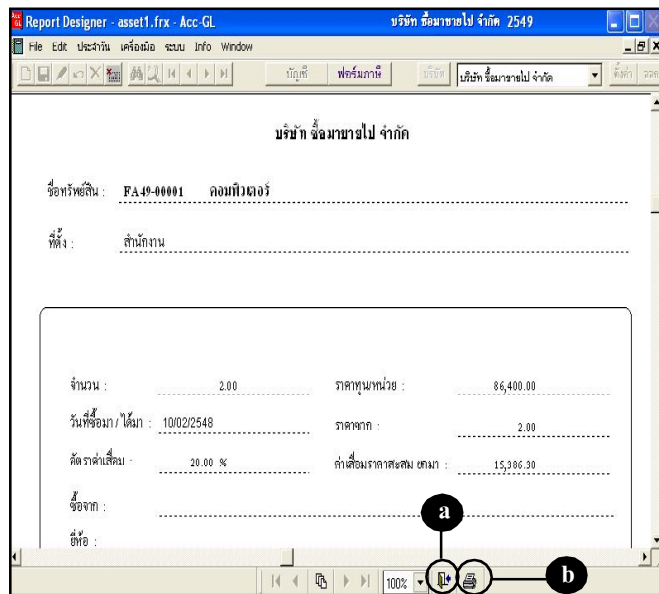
Report Designer - asset1.frx - Acc-GL
บริษัท ซื้อมาขายไป จำกัด 2549
File Edit ประจำวัน เครื่องมือ ระบบ Info Window
บัญชี ฟอร์มภาษี บริษัท บริษัท ซื้อมาขายไป จำกัด ตั้งค่า ออก

บริษัท ซื้อมาขายไป จำกัด

ชื่อทรัพย์สิน : FA49-00001 คอมพิวเตอร์

ที่ตั้ง : สำนักงาน

จำนวน : 2.00
ราคาทุนหน่วย : 86,400.00
วันที่ซื้อมา / ได้มา : 10/02/2548
ราคาซาก : 2.00
อัตราค่าเสื่อม : 20.00 %
ค่าเสื่อมราคาสะสม ยกมา : 15,386.30
ซื้อจาก :
ยี่ห้อ :

100%

a

b